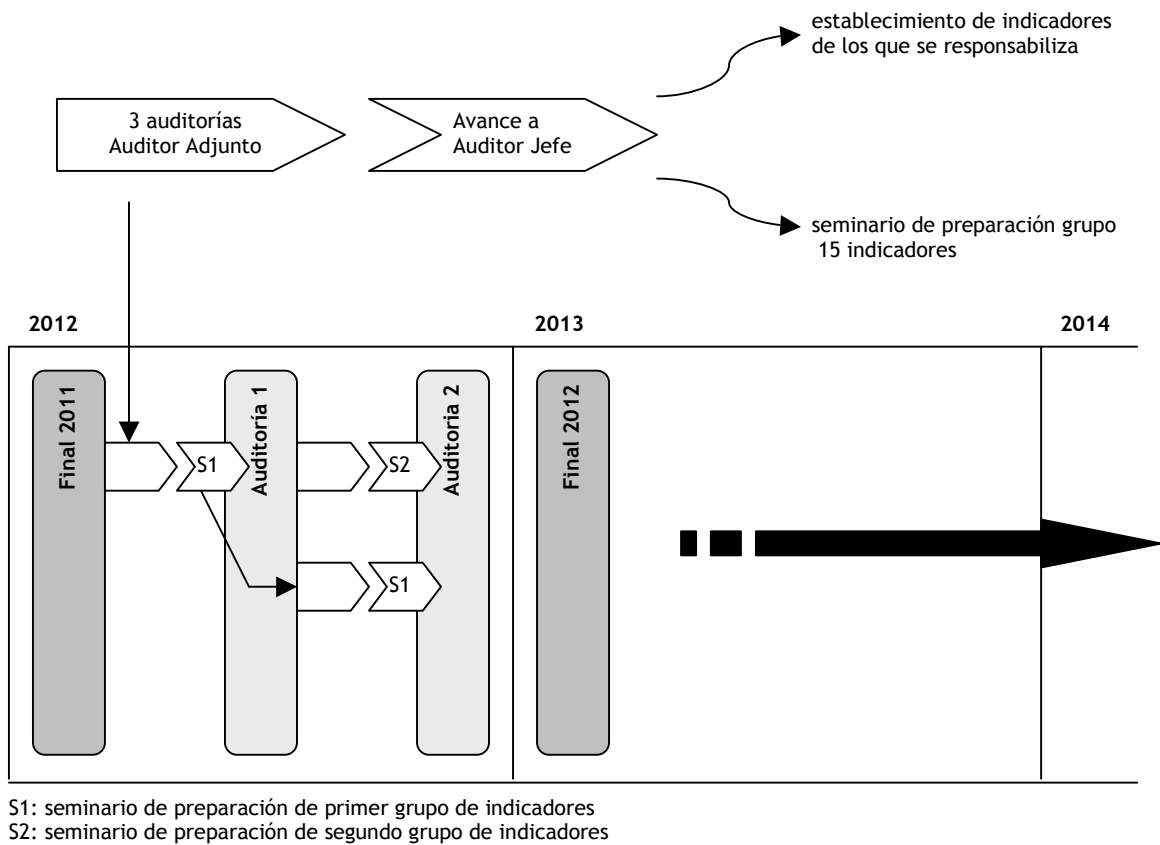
establecimiento de indicadores de los que se responsabiliza

3 auditorías Auditor Adjunto

Avance a Auditor Jefe

seminario de preparación grupo 15 indicadores

2012

2013

2014

Final 2011

S1

Auditoría 1

S2

Auditoría 2

S1

Final 2012

S1: seminario de preparación de primer grupo de indicadores
S2: seminario de preparación de segundo grupo de indicadores